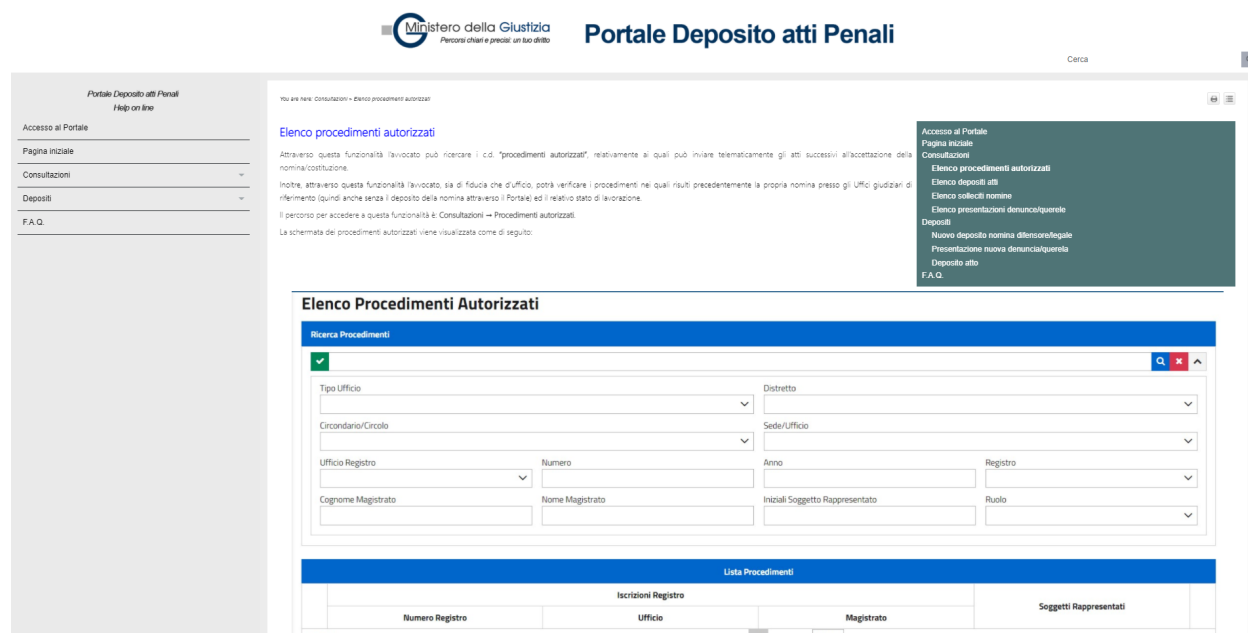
Ministero della Giustizia
Percorsi chiari e precisi: un tuo diritto

Portale Deposito atti Penali

Cerca

Portale Deposito atti Penali
Help on line

Accesso al Portale
Pagina iniziale
Consultazioni
Depositi
F.A.Q.

You are here: Consultazioni » Elenco procedimenti autorizzati

Elenco procedimenti autorizzati

Attraverso questa funzionalità l'avvocato può ricercare i c.d. "procedimenti autorizzati", relativamente ai quali può inviare telematicamente gli atti successivi all'accettazione della nomina/costituzione.

Inoltre, attraverso questa funzionalità l'avvocato, sia di fiducia che d'ufficio, potrà verificare i procedimenti nei quali risulti precedentemente la propria nomina presso gli Uffici giudiziari di riferimento (quindi anche senza il deposito della nomina attraverso il Portale) ed il relativo stato di lavorazione.

Il percorso per accedere a questa funzionalità è: Consultazioni → Procedimenti autorizzati.

La schermata dei procedimenti autorizzati viene visualizzata come di seguito:

Accesso al Portale
Pagina iniziale
Consultazioni
Elenco procedimenti autorizzati
Elenco depositi atti
Elenco solleciti nomine
Elenco presentazioni denunce/querele
Depositi
Nuovo deposito nomina difensore/legale
Presentazione nuova denuncia/querela
Deposito atto
F.A.Q.

Elenco Procedimenti Autorizzati

Ricerca Procedimenti

Tipo Ufficio
Distretto
Circondario/Circolo
Sede/Ufficio
Ufficio Registro
Numero
Anno
Registro
Cognome Magistrato
Nome Magistrato
Iniziali Soggetto Rappresentato
Ruolo

Lista Procedimenti

| Iscrizioni Registro | | | Soggetti Rappresentati |
|---|---|---|---|
| Numero Registro | Ufficio | Magistrato | |